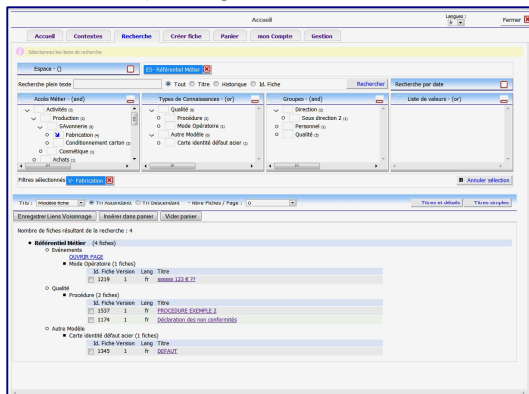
Accueil

Langues : fr

Fermer

Accueil | Contextes | Recherche | Créer fiche | Panier | mon Compte | Gestion

Sélectionnez les items de recherche

Espace - ()

ES - Référentiel Métier

Recherche plein texte

Tout | Titre | Historique | Id. Fiche

Rechercher

Recherche par date

Accès Métier - (and)

Activités (3)
Production (2)
Savonnerie (4)
Fabrication (4)
Conditionnement carton (2)
Cosmétique (1)
Achats (1)

Types de Connaissances - (or)

Qualité (3)
Procédure (2)
Mode Opératoire (1)
Autre Modèle (1)
Carte identité défaut acier (1)

Groupes - (and)

Direction (1)
Sous direction 2 (1)
Personnel (1)
Qualité (3)

Liste de valeurs - (or)

Filtres sélectionnés : Fabrication

Annuler sélection

Tris : Modèle fiche | Tri Ascendant | Tri Descendant | Nbre Fiches / Page : 0

Titres et détails | Titres simples

Enregistrer Liens Voisinage | Insérer dans panier | Vider panier

Nombre de fiches résultant de la recherche : 4

Référentiel Métier (4 fiches)

Evénements
OUVRIR PAGE
Mode Opératoire (1 fiches)

| Id. Fiche | Version | Lang | Titre |
|---|---|---|---|
| 1219 | 1 | fr | gggggg 123 E ?? |

Qualité
Procédure (2 fiches)

| Id. Fiche | Version | Lang | Titre |
|---|---|---|---|
| 1537 | 1 | fr | PROCEDURE EXEMPLE 2 |
| 1174 | 1 | fr | Déclaration des non conformités |

Autre Modèle
Carte identité défaut acier (1 fiches)

| Id. Fiche | Version | Lang | Titre |
|---|---|---|---|
| 1345 | 1 | fr | DEFAUT |